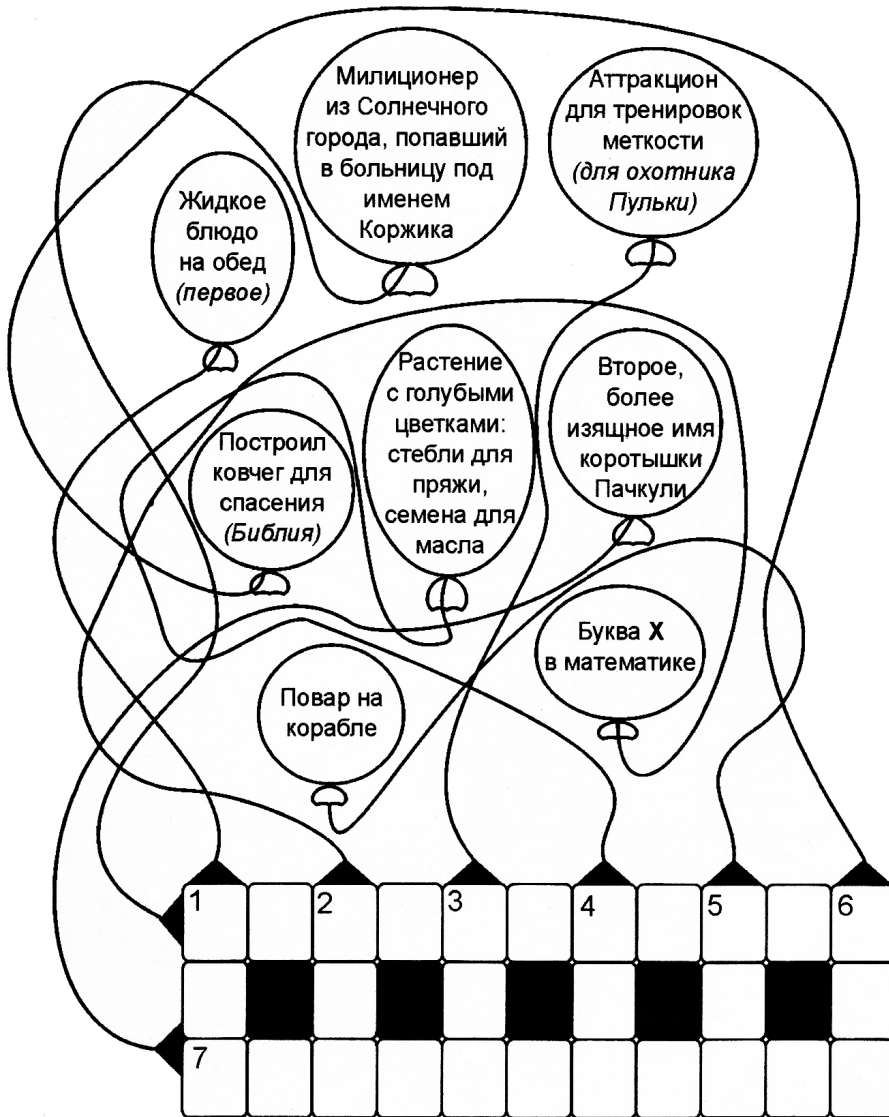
Милиционер из Солнечного города, попавший в больницу под именем Коржика

Аттракцион для тренировок меткости *(для охотника Пульки)*

Жидкое блюдо на обед *(первое)*

Растение с голубыми цветками: стебли для пряжи, семена для масла

Второе, более изящное имя коротышки Пачкули

Построил ковчег для спасения *(Библия)*

Буква **X** в математике

Повар на корабле

1 2 3 4 5 6

7